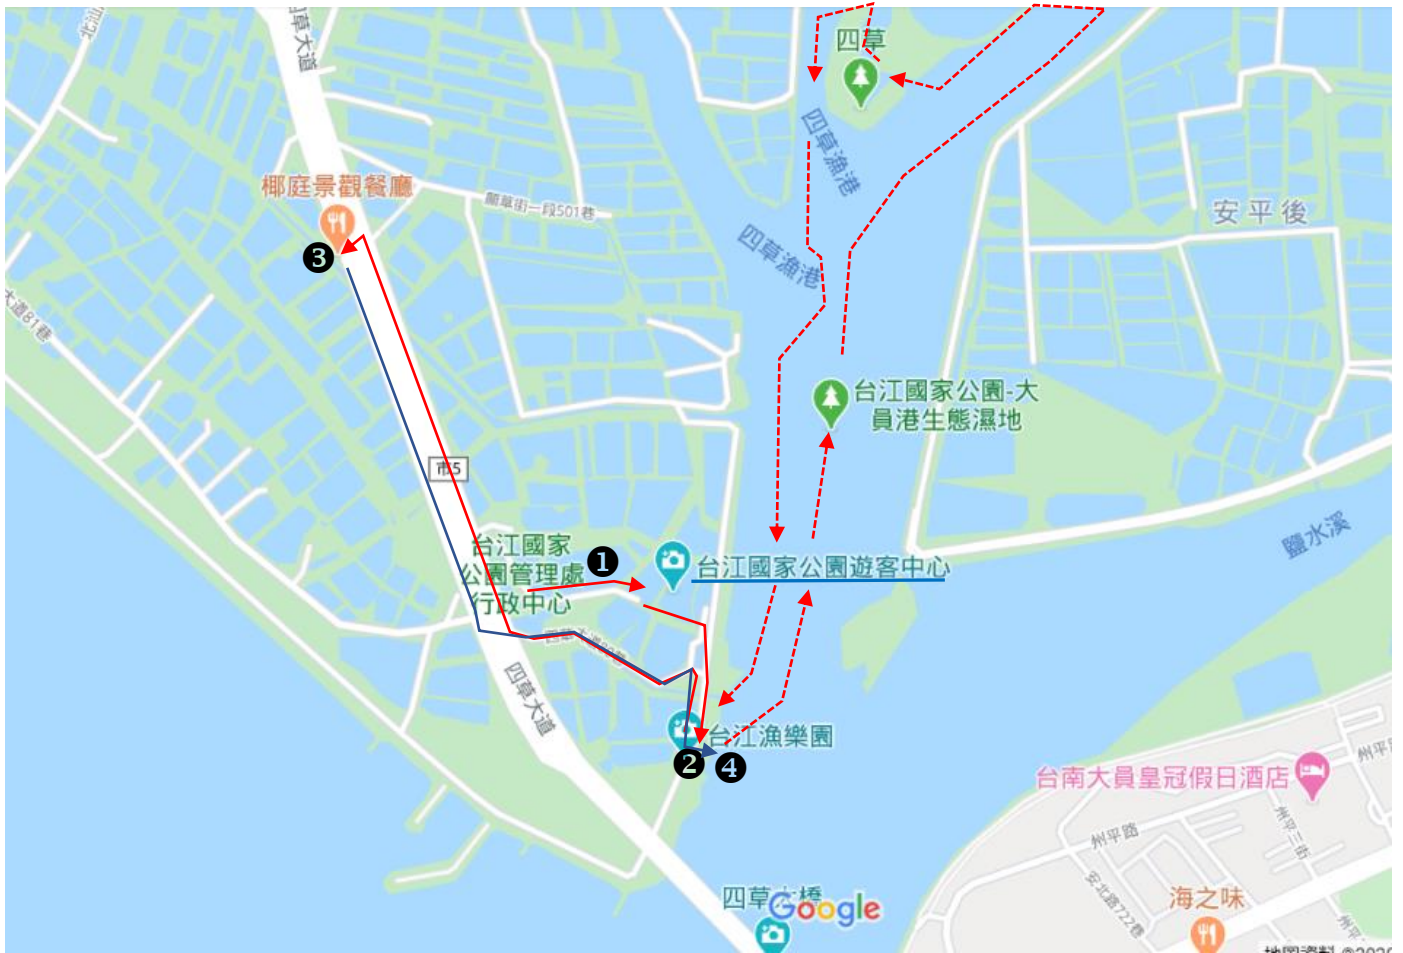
北汕
四草大道
四草
四草漁港
四草漁港
安平後
椰庭景觀餐廳
顯草街一段501巷
❸
大道81巷
台江國家公園-大員港生態濕地
市5
台江國家公園管理處行政中心
❶
台江國家公園遊客中心
鹽水溪
台江漁樂園
❷
❹
四草大道
台南大員皇冠假日酒店
州平路
州平
州平三街
安北路722巷
海之味
四草大橋
Google
地圖資料 ©2020